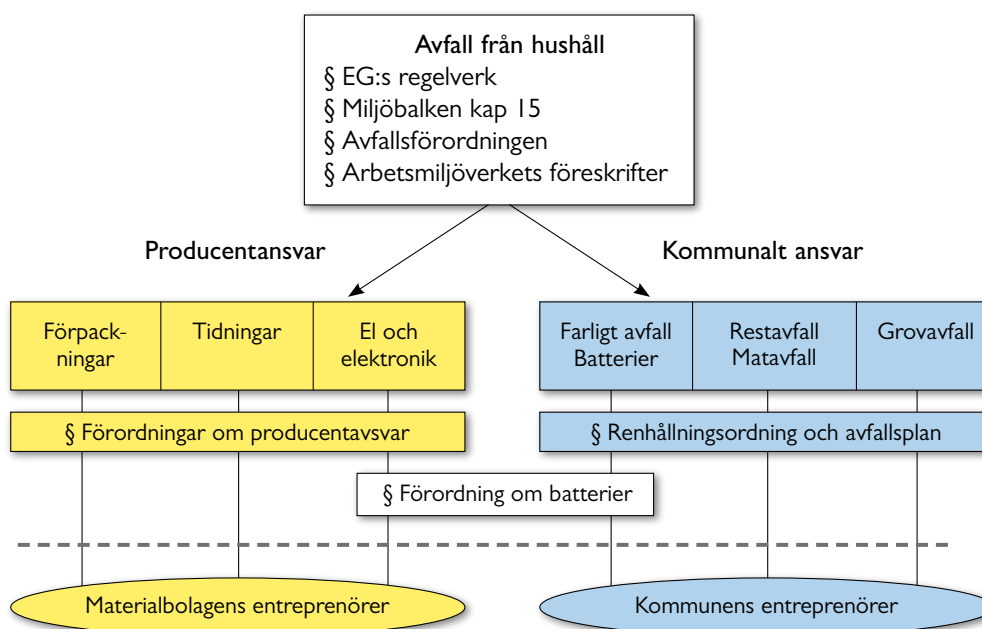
Avfall från hushåll
§ EG:s regelverk
§ Miljöbalken kap 15
§ Avfallsförordningen
§ Arbetsmiljöverkets föreskrifter

Producentansvar

Kommunalt ansvar

Förpackningar

Tidningar

El och elektronik

Farligt avfall
Batterier

Restavfall
Matavfall

Grovavfall

§ Förordningar om producentavsvar

§ Renhållningsordning och avfallsplan

§ Förordning om batterier

Materialbolagens entreprenörer

Kommunens entreprenörer